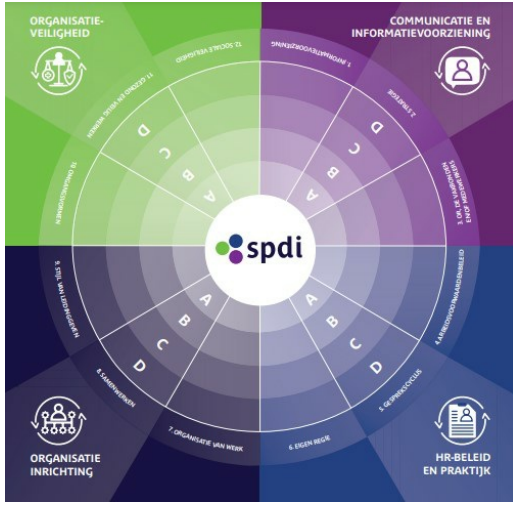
ORGANISATIE-
VEILIGHEID

COMMUNICATIE EN
INFORMATIEVOORZIENING

12. SOCIALE VEILIGHEID

11. GEZOND EN VEILIG WERKEN

10. ONGEWENST GEDRAG

1. INFORMATIEVOORZIENING

2. STRATEGIE

3. OR, DE VAKBONDEN EN/OF MEDEZEGGENSCHAP

D
C
B
A

D
C
B
A

spdi

9. STIJL VAN LEIDINGGEVEN

8. SAMENWERKEN

7. ORGANISATIE VAN WERK

A
B
C
D

A
B
C
D

4. ARBEIDSVOORWAARDENBELEID

5. GESPREKSCYCLUS

6. EIGEN REGIE

ORGANISATIE
INRICHTING

HR-BELEID
EN PRAKTIJK